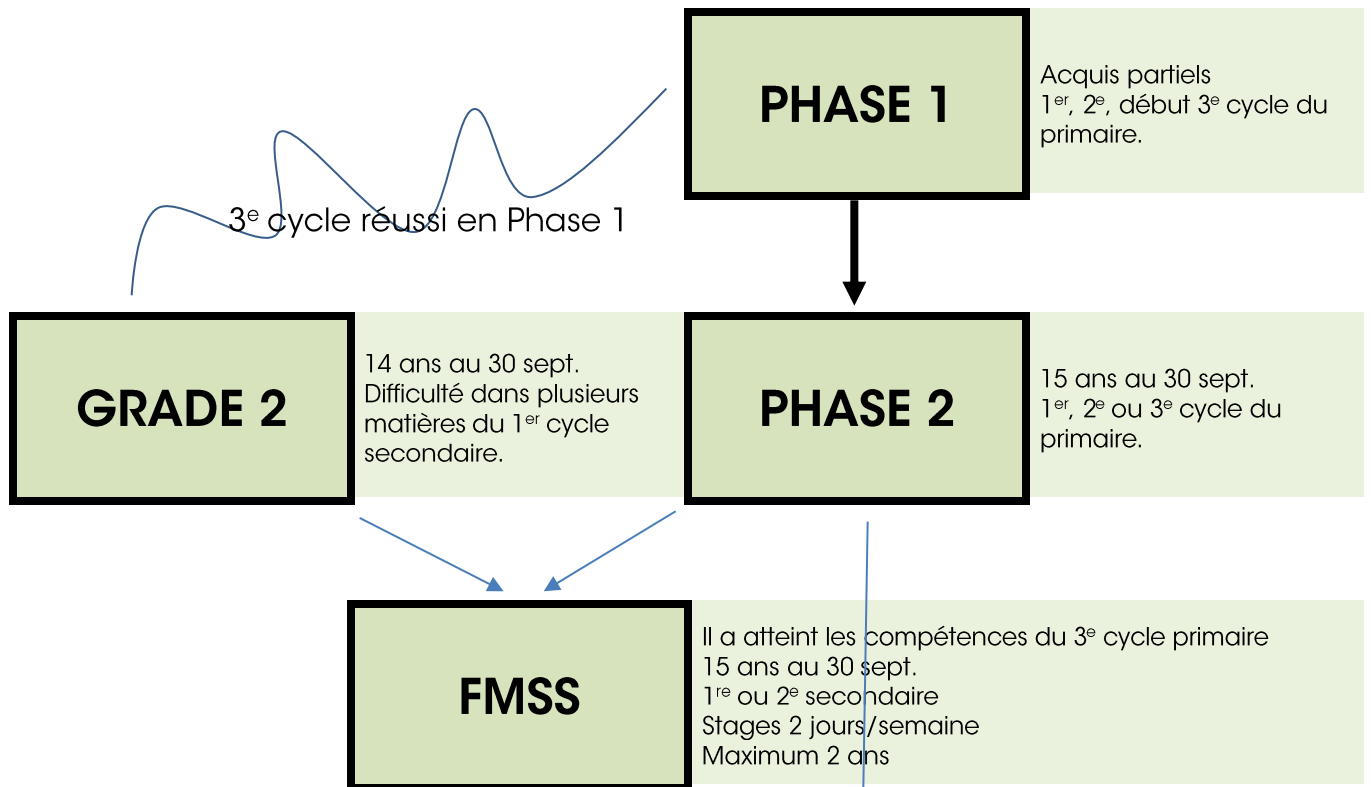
PHASE 1

Acquis partiels
1$^{er}$, 2$^{e}$, début 3$^{e}$ cycle du primaire.

3$^{e}$ cycle réussi en Phase 1

GRADE 2

14 ans au 30 sept.
Difficulté dans plusieurs matières du 1$^{er}$ cycle secondaire.

PHASE 2

15 ans au 30 sept.
1$^{er}$, 2$^{e}$ ou 3$^{e}$ cycle du primaire.

FMSS

Il a atteint les compétences du 3$^{e}$ cycle primaire
15 ans au 30 sept.
1$^{re}$ ou 2$^{e}$ secondaire
Stages 2 jours/semaine
Maximum 2 ans